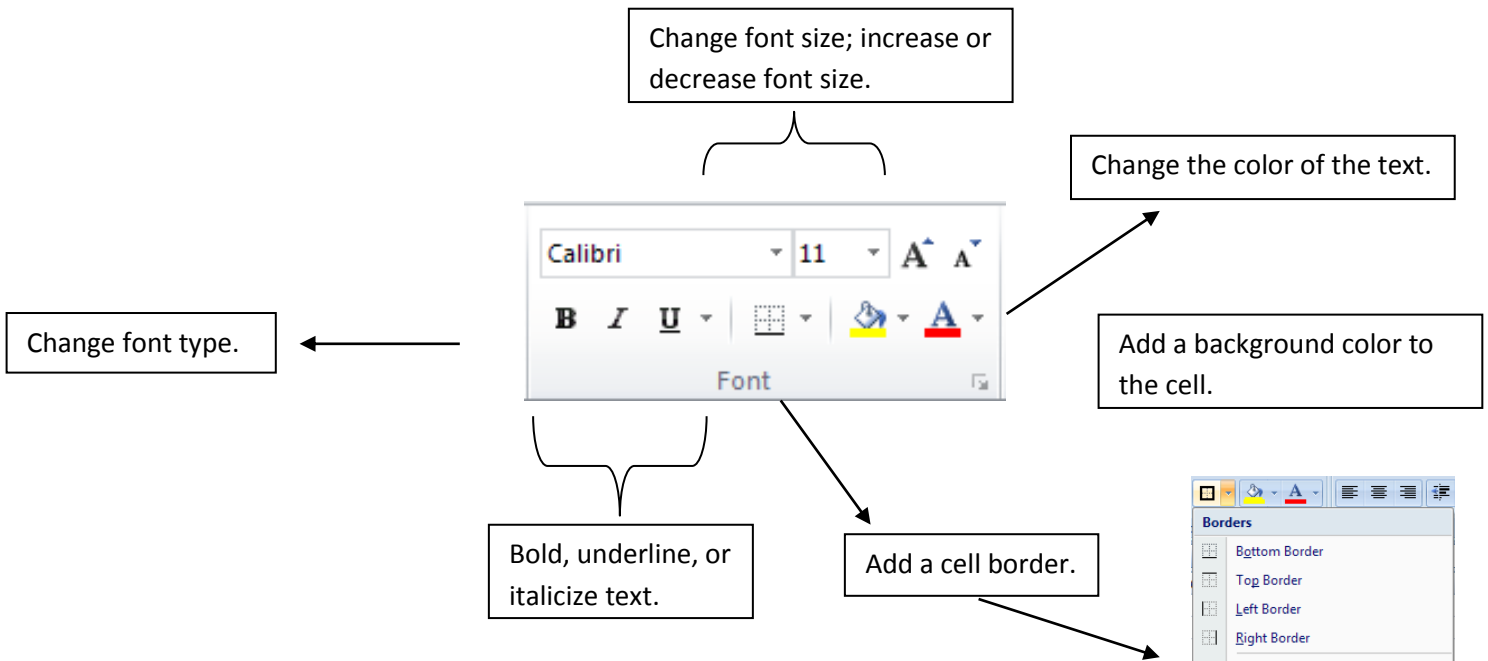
Change font size; increase or decrease font size.

Change the color of the text.

Calibri

11

A

A

B

I

U

A

Font

Change font type.

Add a background color to the cell.

Borders

Bottom Border

Top Border

Left Border

Right Border

Bold, underline, or italicize text.

Add a cell border.